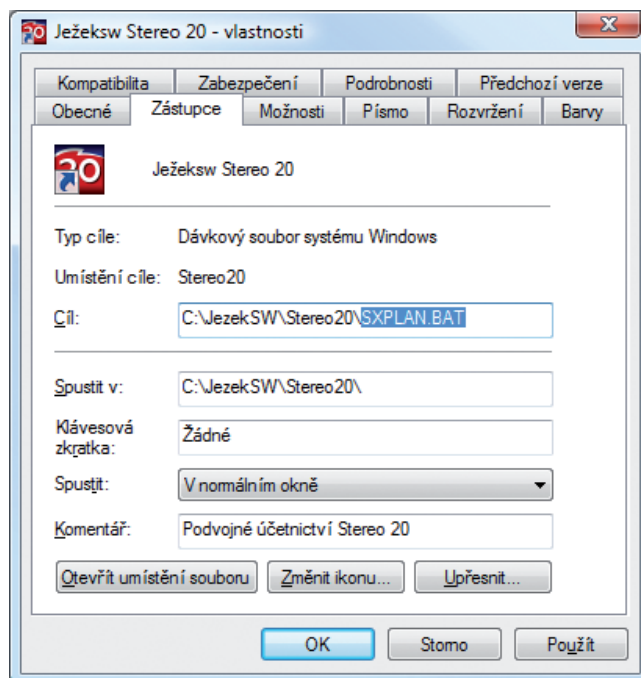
Ježeksw Stereo 20 - vlastnosti

Kompatibilita | Zabezpečení | Podrobnosti | Předchozí verze
Obecné | Zástupce | Možnosti | Písmo | Rozvržení | Barvy

Ježeksw Stereo 20

Typ cíle: Dávkový soubor systému Windows

Umístění cíle: Stereo20

Cíl: C:\JezekSW\Stereo20\SXPLAN.BAT

Spustit v: C:\JezekSW\Stereo20\

Klávesová zkratka: Žádné

Spustit: V normálním okně

Komentář: Podvojné účetnictví Stereo 20

Otevřít umístění souboru | Změnit ikonu... | Upřesnit...

OK | Storno | Použít